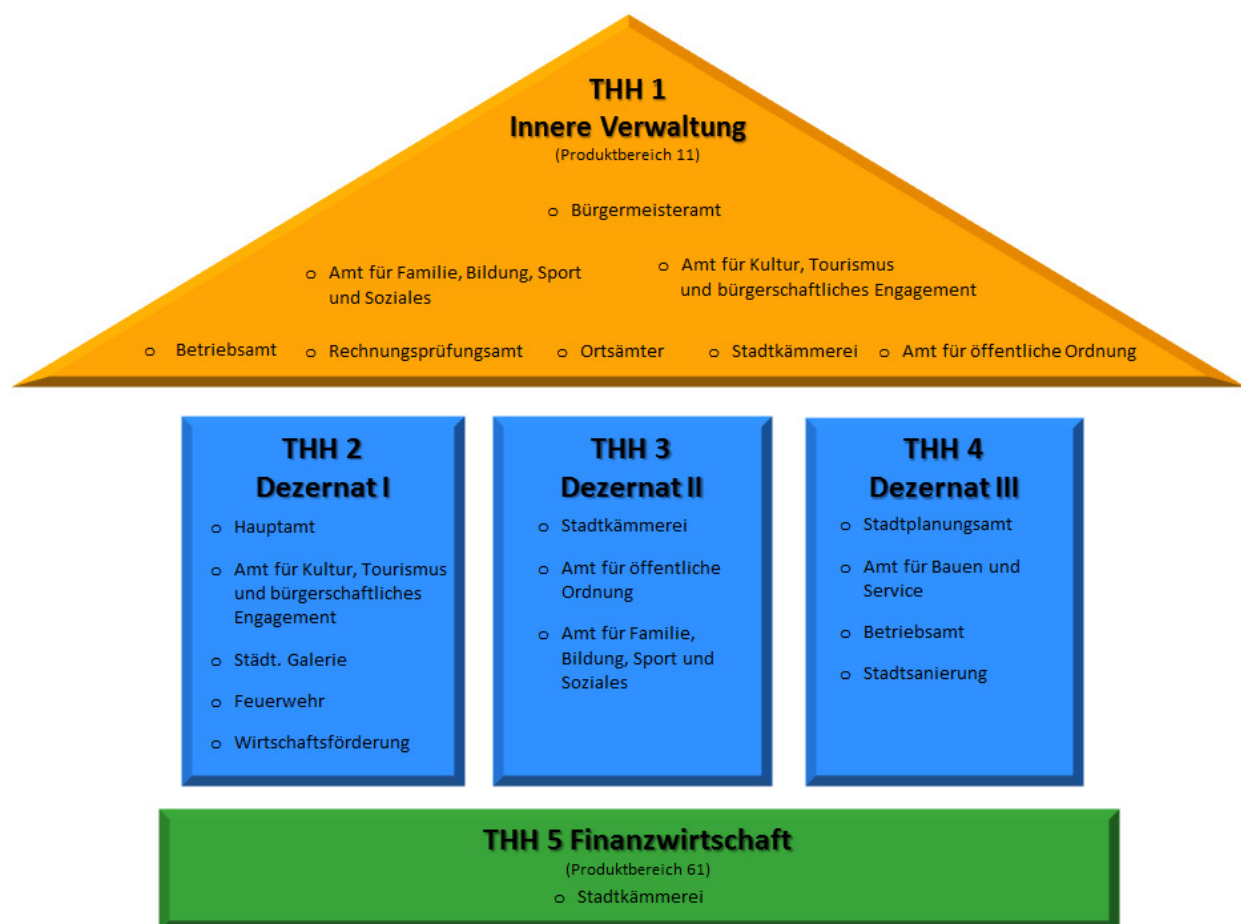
THH 1
Innere Verwaltung
(Produktbereich 11)

o Bürgermeisteramt

o Amt für Familie, Bildung, Sport und Soziales

o Amt für Kultur, Tourismus und bürgerschaftliches Engagement

o Betriebsamt o Rechnungsprüfungsamt o Ortsämter o Stadtkämmerei o Amt für öffentliche Ordnung

THH 2
Dezernat I

o Hauptamt
o Amt für Kultur, Tourismus und bürgerschaftliches Engagement
o Städt. Galerie
o Feuerwehr
o Wirtschaftsförderung

THH 3
Dezernat II

o Stadtkämmerei
o Amt für öffentliche Ordnung
o Amt für Familie, Bildung, Sport und Soziales

THH 4
Dezernat III

o Stadtplanungsamt
o Amt für Bauen und Service
o Betriebsamt
o Stadtsanierung

THH 5 Finanzwirtschaft
(Produktbereich 61)
o Stadtkämmerei